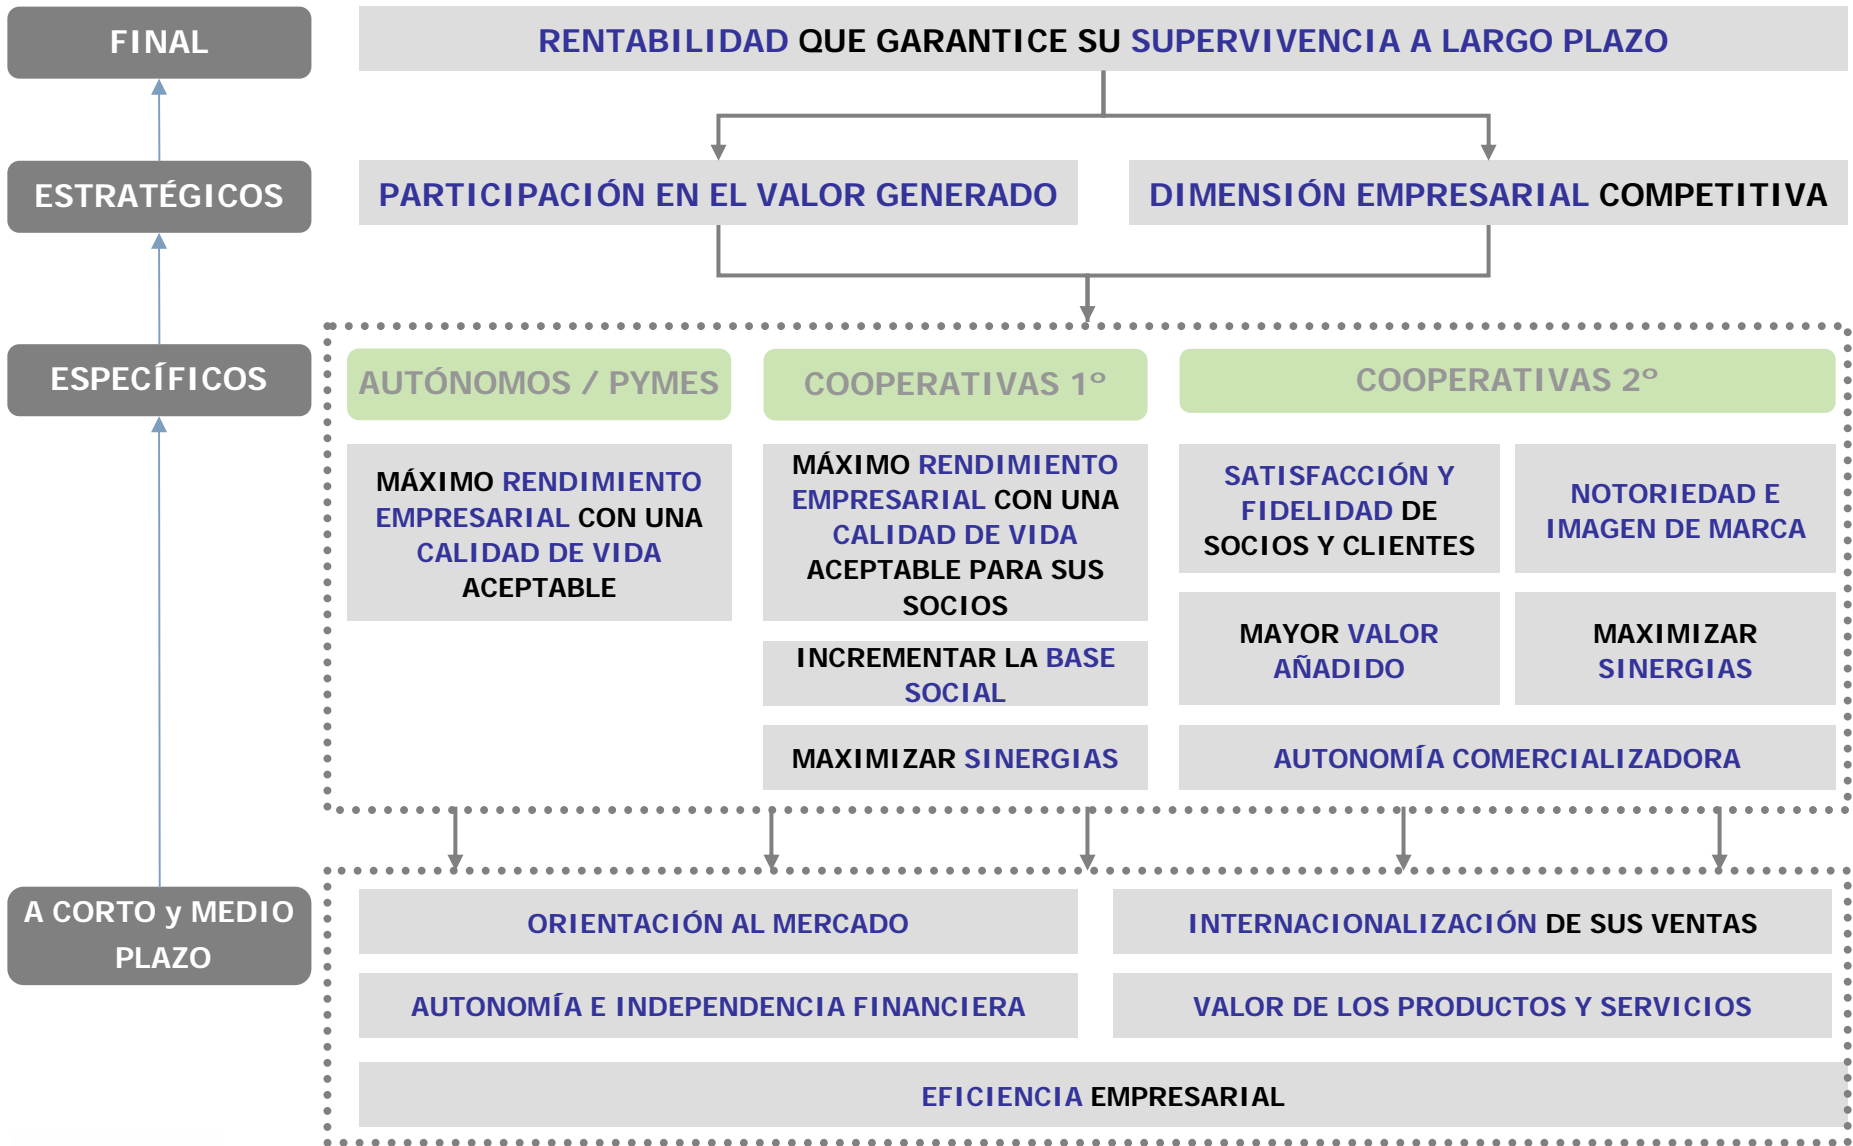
FINAL

RENTABILIDAD QUE GARANTICE SU SUPERVIVENCIA A LARGO PLAZO

ESTRATÉGICOS

PARTICIPACIÓN EN EL VALOR GENERADO

DIMENSIÓN EMPRESARIAL COMPETITIVA

ESPECÍFICOS

AUTÓNOMOS / PYMES

MÁXIMO RENDIMIENTO EMPRESARIAL CON UNA CALIDAD DE VIDA ACEPTABLE

COOPERATIVAS 1º

MÁXIMO RENDIMIENTO EMPRESARIAL CON UNA CALIDAD DE VIDA ACEPTABLE PARA SUS SOCIOS

INCREMENTAR LA BASE SOCIAL

MAXIMIZAR SINERGIAS

COOPERATIVAS 2º

SATISFACCIÓN Y FIDELIDAD DE SOCIOS Y CLIENTES

NOTORIEDAD E IMAGEN DE MARCA

MAYOR VALOR AÑADIDO

MAXIMIZAR SINERGIAS

AUTONOMÍA COMERCIALIZADORA

A CORTO y MEDIO PLAZO

ORIENTACIÓN AL MERCADO

INTERNACIONALIZACIÓN DE SUS VENTAS

AUTONOMÍA E INDEPENDENCIA FINANCIERA

VALOR DE LOS PRODUCTOS Y SERVICIOS

EFICIENCIA EMPRESARIAL